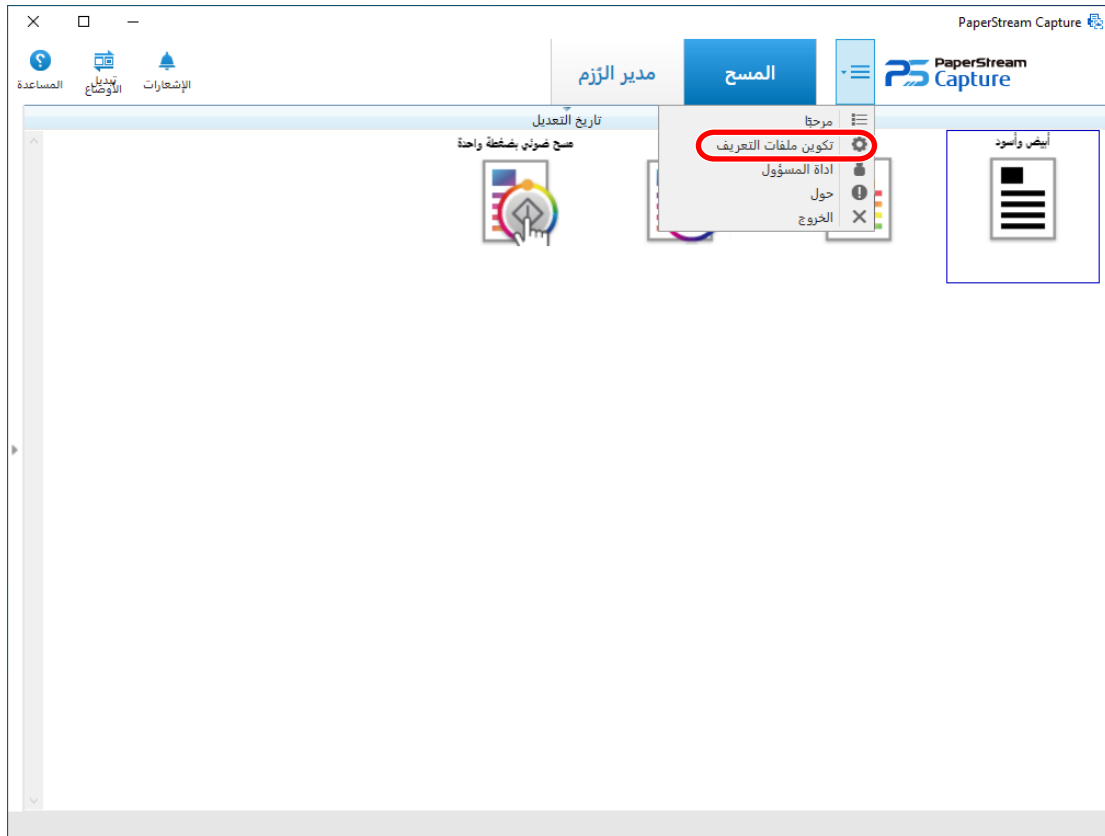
PaperStream Capture

PaperStream Capture

المسح

مدير الرزم

الإشعارات

تبديل الأوضاع

المساعدة

تاريخ التعديل

مرحبًا

تكوين ملفات التعريف

اداة المسؤول

حول

الخروج

أبيض وأسود

مسح ضوئي بضغطة واحدة